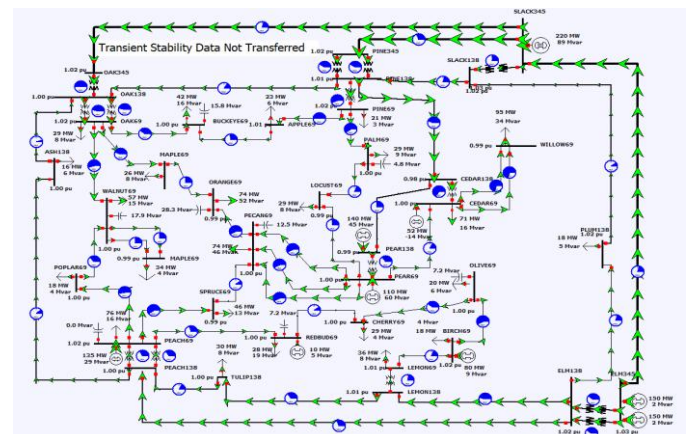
Transient Stability Data Not Transferred

SLACK345
220 MW
89 Mvar
1.02 pu
PINE345
1.01 pu
SLACK138
1.02 pu
PINE138
1.01 pu
1.02 pu
OAK345
1.00 pu
OAK138
42 MW
16 Mvar
15.8 Mvar
33 MW
6 Mvar
1.02 pu
PINE69
21 MW
3 Mvar
95 MW
34 Mvar
1.02 pu
OAK69
BUCKEYE69
1.01
APPLE69
PALM69
0.99 pu
WILLOW69
29 MW
12 Mvar
29 MW
9 Mvar
4.8 Mvar
ASH138
16 MW
6 Mvar
1.00 pu
26 MW
8 Mvar
MAPLE69
1.00 pu
0.98 pu
CEDAR138
1.00 pu
ORANGE69
74 MW
52 Mvar
LOCUST69
29 MW
8 Mvar
CEDAR69
WALNUT69
57 MW
15 Mvar
28.3 Mvar
0.99 pu
PECAN69
0.99 pu
140 MW
45 Mvar
52 MW
-14 Mvar
71 MW
16 Mvar
17.9 Mvar
12.5 Mvar
PLUM138
1.02 pu
18 MW
5 Mvar
1.00 pu
74 MW
46 Mvar
0.99
PEAR138
0.99 pu
MAPLE69
34 MW
4 Mvar
POPLAR69
PEAR69
7.2 Mvar
OLIVE69
18 MW
4 Mvar
1.00 pu
1.00 pu
20 MW
6 Mvar
110 MW
60 Mvar
SPRUCE69
0.0 Mvar
76 MW
16 Mvar
46 MW
13 Mvar
1.00 pu
1.02 pu
0.99 pu
7.2 Mvar
REDBUD69
CHERRY69
29 MW
4 Mvar
4 Mvar
18 MW
BIRCH69
PEACH69
1.00 pu
135 MW
29 Mvar
1.00 pu
30 MW
8 Mvar
28 MW
19 Mvar
10 MW
5 Mvar
34 MW
8 Mvar
1.00 pu
80 MW
9 Mvar
PEACH138
1.00 pu
TULIP138
1.01 pu
LEMON69
LEMON138
ELM138
ELM345
130 MW
2 Mvar
150 MW
2 Mvar
1.02 pu
1.03 pu